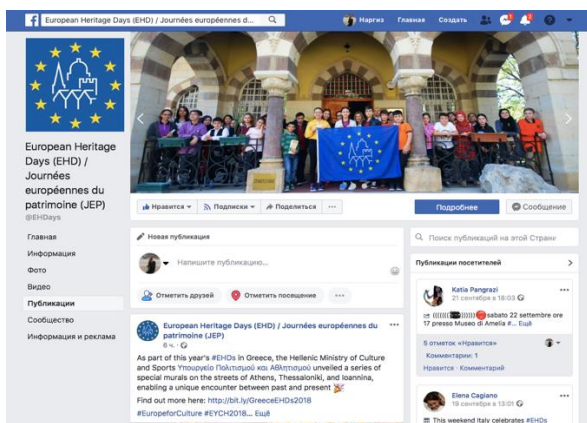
European Heritage Days (EHD) / Journées européennes d...

Наргиз Главная Создать

European Heritage Days (EHD) / Journées européennes du patrimoine (JEP)
@EHDays

Главная
Информация
Фото
Видео
Публикации
Сообщество
Информация и реклама

Нравится Подписки Поделиться ···

Подробнее Сообщение

Новая публикация

Напишите публикацию...

Отметить друзей Отметить посещение ···

European Heritage Days (EHD) / Journées européennes du patrimoine (JEP)
6 ч.

As part of this year's #EHDs in Greece, the Hellenic Ministry of Culture and Sports Υπουργείο Πολιτισμού και Αθλητισμού unveiled a series of special murals on the streets of Athens, Thessaloniki, and Ioannina, enabling a unique encounter between past and present
Find out more here: http://bit.ly/GreeceEHDs2018
#EuropeforCulture #EYCH2018... Ещё

Поиск публикаций на этой Странице

Публикации посетителей

Katia Pangrazi
21 сентября в 18:03
sabato 22 settembre ore 17 presso Museo di Amelia #... Ещё

5 отметок «Нравится»
Комментарии: 1
Нравится Комментарий

Elena Cagiano
21 сентября в 13:01
This weekend Italy celebrates #EHDs